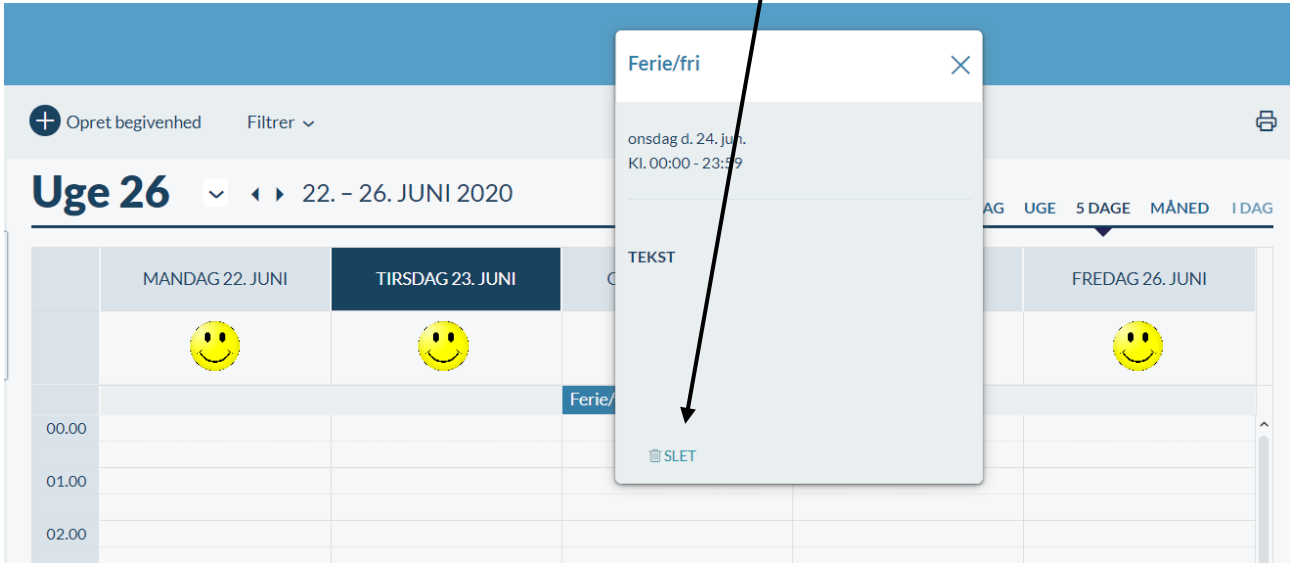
Opret begivenhed Filtrer

Uge 26 22. – 26. JUNI 2020

AG UGE 5 DAGE MÅNED I DAG

| | MANDAG 22. JUNI | TIRSDAG 23. JUNI | O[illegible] | | FREDAG 26. JUNI |
|---|---|---|---|---|---|

Ferie/

00.00
01.00
02.00

Ferie/fri

onsdag d. 24. jun.
Kl. 00:00 - 23:59

TEKST

SLET